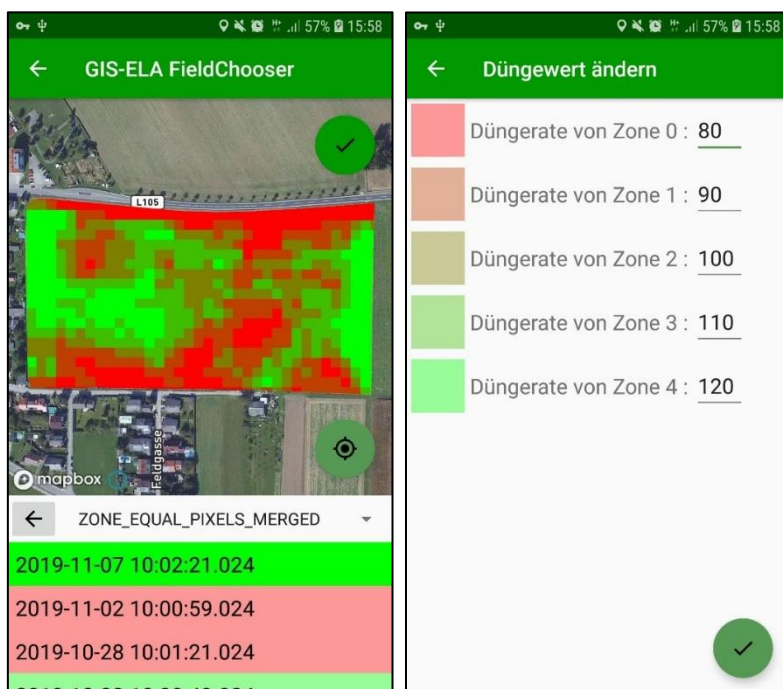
57% 15:58

GIS-ELA FieldChooser

L105

Feldgasse

mapbox

ZONE_EQUAL_PIXELS_MERGED

2019-11-07 10:02:21.024

2019-11-02 10:00:59.024

2019-10-28 10:01:21.024

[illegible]

57% 15:58

Düngewert ändern

Düngerate von Zone 0 : 80

Düngerate von Zone 1 : 90

Düngerate von Zone 2 : 100

Düngerate von Zone 3 : 110

Düngerate von Zone 4 : 120